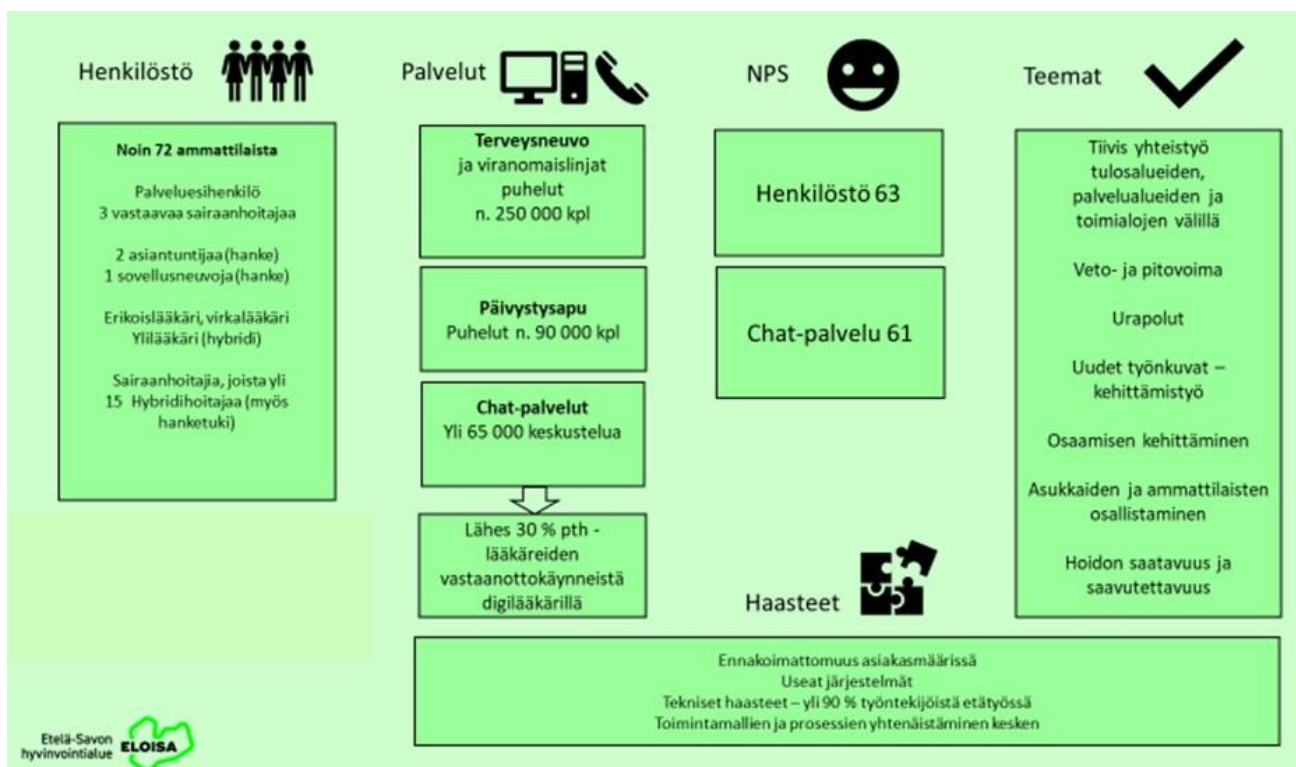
Henkilöstö

Noin 72 ammattilaista

Palveluesihenkilö
3 vastaavaa sairaanhoitajaa

2 asiantuntijaa (hanke)
1 sovellusneuvoja (hanke)

Erikoislääkäri, virkalääkäri
Ylilääkäri (hybridi)

Sairaanhoitajia, joista yli 15 Hybridihoitajaa (myös hanketuki)

Palvelut

Terveysneuvo ja viranomaislinjat puhelut n. 250 000 kpl

Päivystysapu
Puhelut n. 90 000 kpl

Chat-palvelut
Yli 65 000 keskustelua

Lähes 30 % pth - lääkäreiden vastaanottokäynneistä digilääkärillä

NPS

Henkilöstö 63

Chat-palvelu 61

Haasteet

Teemat

Tiivis yhteistyö tulosalueiden, palvelualueiden ja toimialojen välillä

Veto- ja pitovoima

Urapolut

Uudet työnkuvat – kehittämistyö

Osaamisen kehittäminen

Asukkaiden ja ammattilaisten osallistaminen

Hoidon saatavuus ja saavutettavuus

Ennakoimattomuus asiakasmäärissä
Useat järjestelmät
Tekniset haasteet – yli 90 % työntekijöistä etätyössä
Toimintamallien ja prosessien yhtenäistäminen kesken

Etelä-Savon hyvinvointialue ELOISA